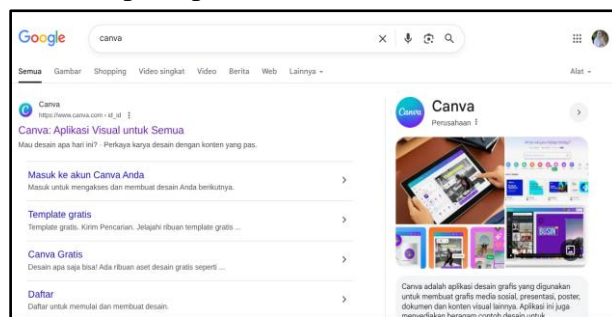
Google canva

Semua Gambar Shopping Video singkat Video Berita Web Lainnya ▾

Alat ▾

Canva
https://www.canva.com › id_id ⋮

Canva: Aplikasi Visual untuk Semua

Mau desain apa hari ini? · Perkaya karya desain dengan konten yang pas.

Masuk ke akun Canva Anda
Masuk untuk mengakses dan membuat desain Anda berikutnya.

Template gratis
Template gratis. Kirim Pencarian. Jelajahi ribuan template gratis ...

Canva Gratis
Desain apa saja bisa! Ada ribuan aset desain gratis seperti ...

Daftar
Daftar untuk memulai dan membuat desain.

Canva
Perusahaan ⋮

Canva adalah aplikasi desain grafis yang digunakan untuk membuat grafis media sosial, presentasi, poster, dokumen dan konten visual lainnya. Aplikasi ini juga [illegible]